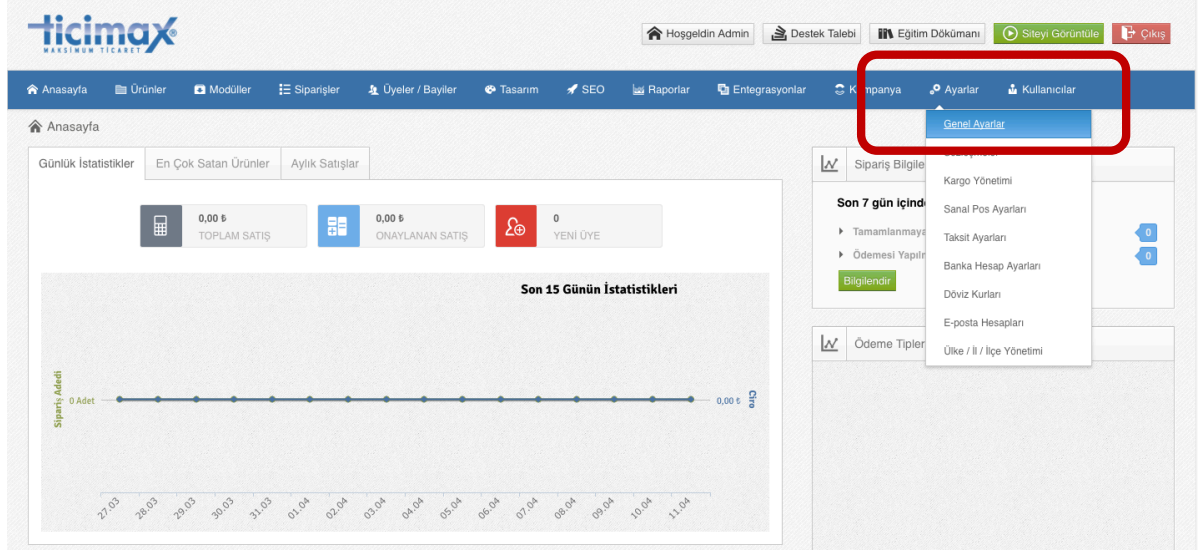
ticimax
MAKSIMUM TICARET

Hoşgeldin Admin
Destek Talebi
Eğitim Dökümanı
Siteyi Görüntüle
Çıkış

Anasayfa
Ürünler
Modüller
Siparişler
Üyeler / Bayiler
Tasarım
SEO
Raporlar
Entegrasyonlar
Kampanya
Ayarlar
Kullanıcılar

Anasayfa

Günlük İstatistikler
En Çok Satan Ürünler
Aylık Satışlar

0,00 ₺
TOPLAM SATIŞ

0,00 ₺
ONAYLANAN SATIŞ

0
YENİ ÜYE

Son 15 Günün İstatistikleri

Sipariş Adedi
0 Adet
0,00 ₺
Ciro

27.03
28.03
29.03
30.03
31.03
01.04
02.04
03.04
04.04
05.04
06.04
07.04
08.04
09.04
10.04
11.04

Sipariş Bilgile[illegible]

Son 7 gün içind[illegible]

Tamamlanmaya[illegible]
0
Ödemesi Yapıl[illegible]
0
Bilgilendir

Ödeme Tipler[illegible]

Genel Ayarlar
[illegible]
Kargo Yönetimi
Sanal Pos Ayarları
Taksit Ayarları
Banka Hesap Ayarları
Döviz Kurları
E-posta Hesapları
Ülke / İl / İlçe Yönetimi